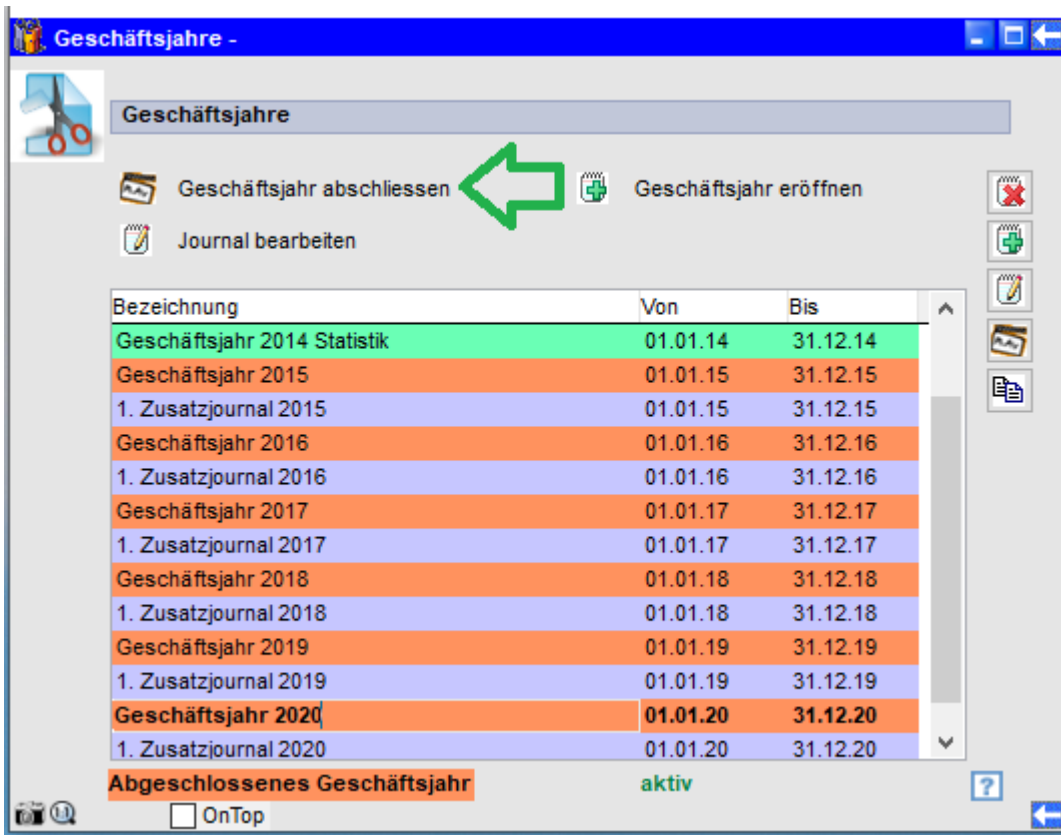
Geschäftsjahre -

Geschäftsjahre

Geschäftsjahr abschliessen

Geschäftsjahr eröffnen

Journal bearbeiten

| Bezeichnung | Von | Bis |
|---|---|---|
| Geschäftsjahr 2014 Statistik | 01.01.14 | 31.12.14 |
| Geschäftsjahr 2015 | 01.01.15 | 31.12.15 |
| 1. Zusatzjournal 2015 | 01.01.15 | 31.12.15 |
| Geschäftsjahr 2016 | 01.01.16 | 31.12.16 |
| 1. Zusatzjournal 2016 | 01.01.16 | 31.12.16 |
| Geschäftsjahr 2017 | 01.01.17 | 31.12.17 |
| 1. Zusatzjournal 2017 | 01.01.17 | 31.12.17 |
| Geschäftsjahr 2018 | 01.01.18 | 31.12.18 |
| 1. Zusatzjournal 2018 | 01.01.18 | 31.12.18 |
| Geschäftsjahr 2019 | 01.01.19 | 31.12.19 |
| 1. Zusatzjournal 2019 | 01.01.19 | 31.12.19 |
| Geschäftsjahr 2020 | 01.01.20 | 31.12.20 |
| 1. Zusatzjournal 2020 | 01.01.20 | 31.12.20 |

Abgeschlossenes Geschäftsjahr

aktiv

?

OnTop